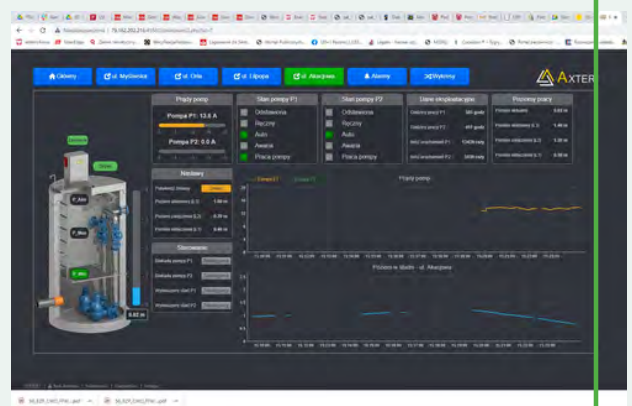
Główny
ul. Myśliwska
ul. Orła
ul. Lipowa
ul. Akacjowa
Alarmy
Wyloguj

AXTER

Prądy pomp
Pompa P1: 13.6 A
Pompa P2: 0.0 A

Stan pompy P1
Odstawiona
Ręczny
Auto
Awaria
Praca pompy

Stan pompy P2
Odstawiona
Ręczny
Auto
Awaria
Praca pompy

Dane eksploatacyjne

Poziomy pracy

Niedziały

Sterowanie

Prądy pomp

Poziom w studni - ul. Akacjowa

0.92 m